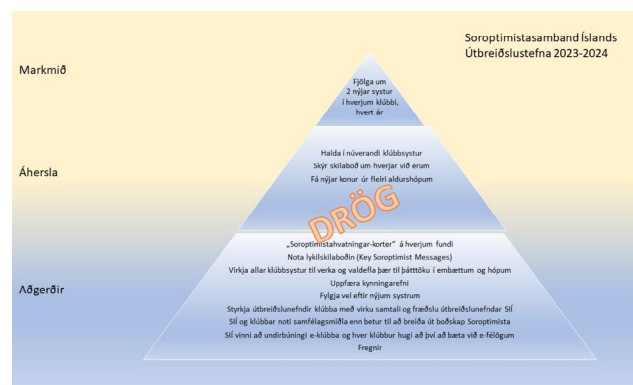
Soroptimistasamband Íslands
Útbreiðslustefna 2023-2024

Markmið

Fjölga um 2 nýjar systur í hverjum klúbbi, hvert ár

Áhersla

Halda í núverandi klúbbsystur
Skýr skilaboð um hverjar við erum
Fá nýjar konur úr fleiri aldurshópum

DRÖG

Aðgerðir

„Soroptimistahvatningar-korter" á hverjum fundi
Nota lykilskilaboðin (Key Soroptimist Messages)
Virkja allar klúbbsystur til verka og valdefla þær til þátttöku í embættum og hópum
Uppfæra kynningarefni
Fylgja vel eftir nýjum systrum
Styrkja útbreiðslunefndir klúbba með virku samtali og fræðslu útbreiðslunefndar SI
SI og klúbbar noti samfélagsmiðla enn betur til að breiða út boðskap Soroptimista
SI vinni að undirbúningi e-klúbba og hver klúbbur hugi að því að bæta við e-félögum
Fregnir